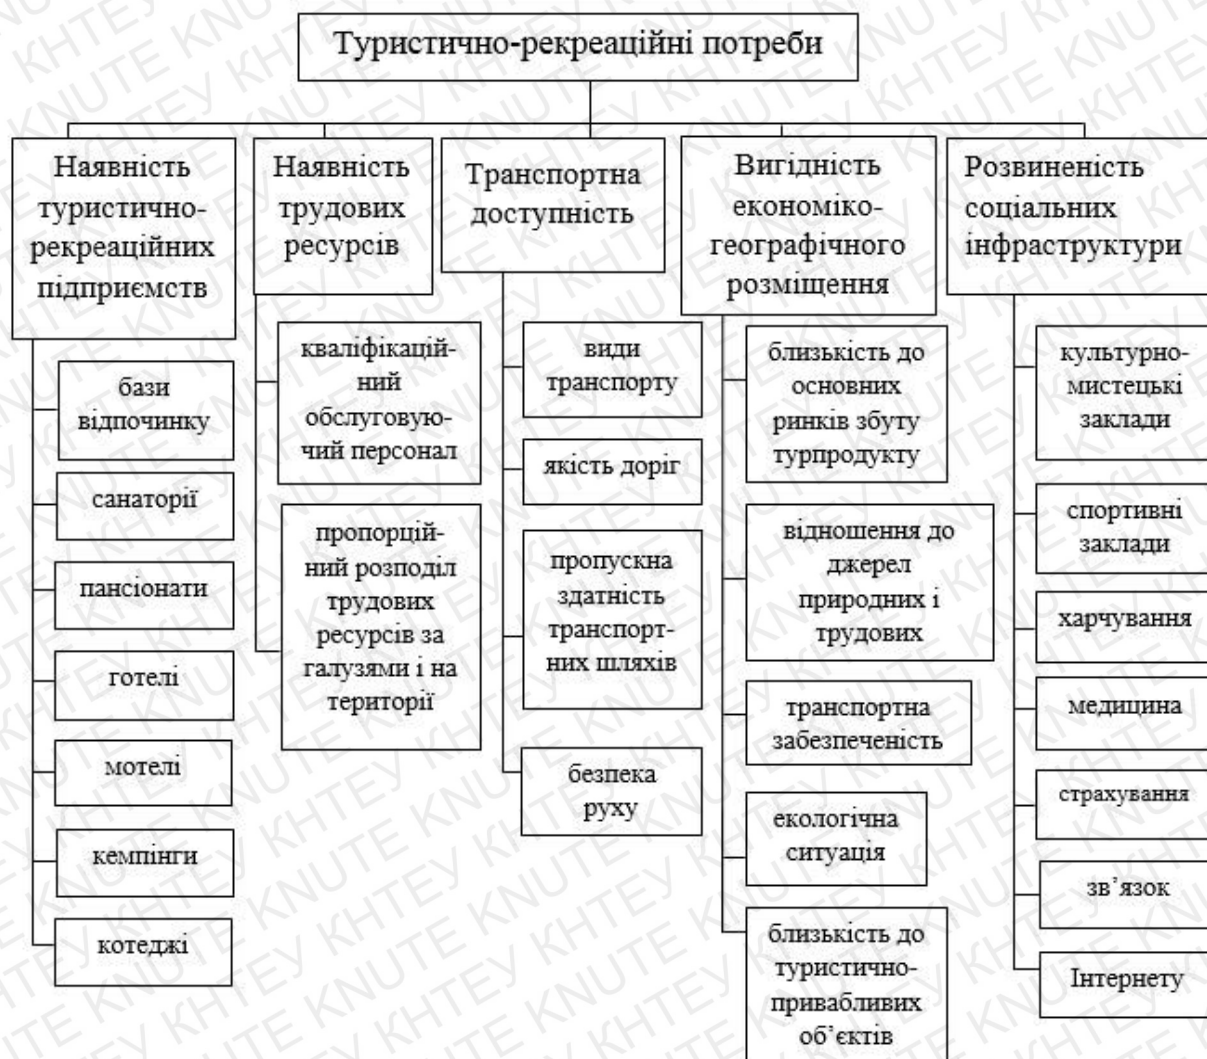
Туристично-рекреаційні потреби

Наявність туристично-рекреаційних підприємств

бази відпочинку

санаторії

пансіонати

готелі

мотелі

кемпінги

котеджі

Наявність трудових ресурсів

кваліфікаційний обслуговуючий персонал

пропорційний розподіл трудових ресурсів за галузями і на території

Транспортна доступність

види транспорту

якість доріг

пропускна здатність транспортних шляхів

безпека руху

Вигідність економіко-географічного розміщення

близькість до основних ринків збуту турпродукту

відношення до джерел природних і трудових

транспортна забезпеченість

екологічна ситуація

близькість до туристично-привабливих об'єктів

Розвиненість соціальних інфраструктури

культурно-мистецькі заклади

спортивні заклади

харчування

медицина

страхування

зв'язок

Інтернету

KHTEY KNUTE